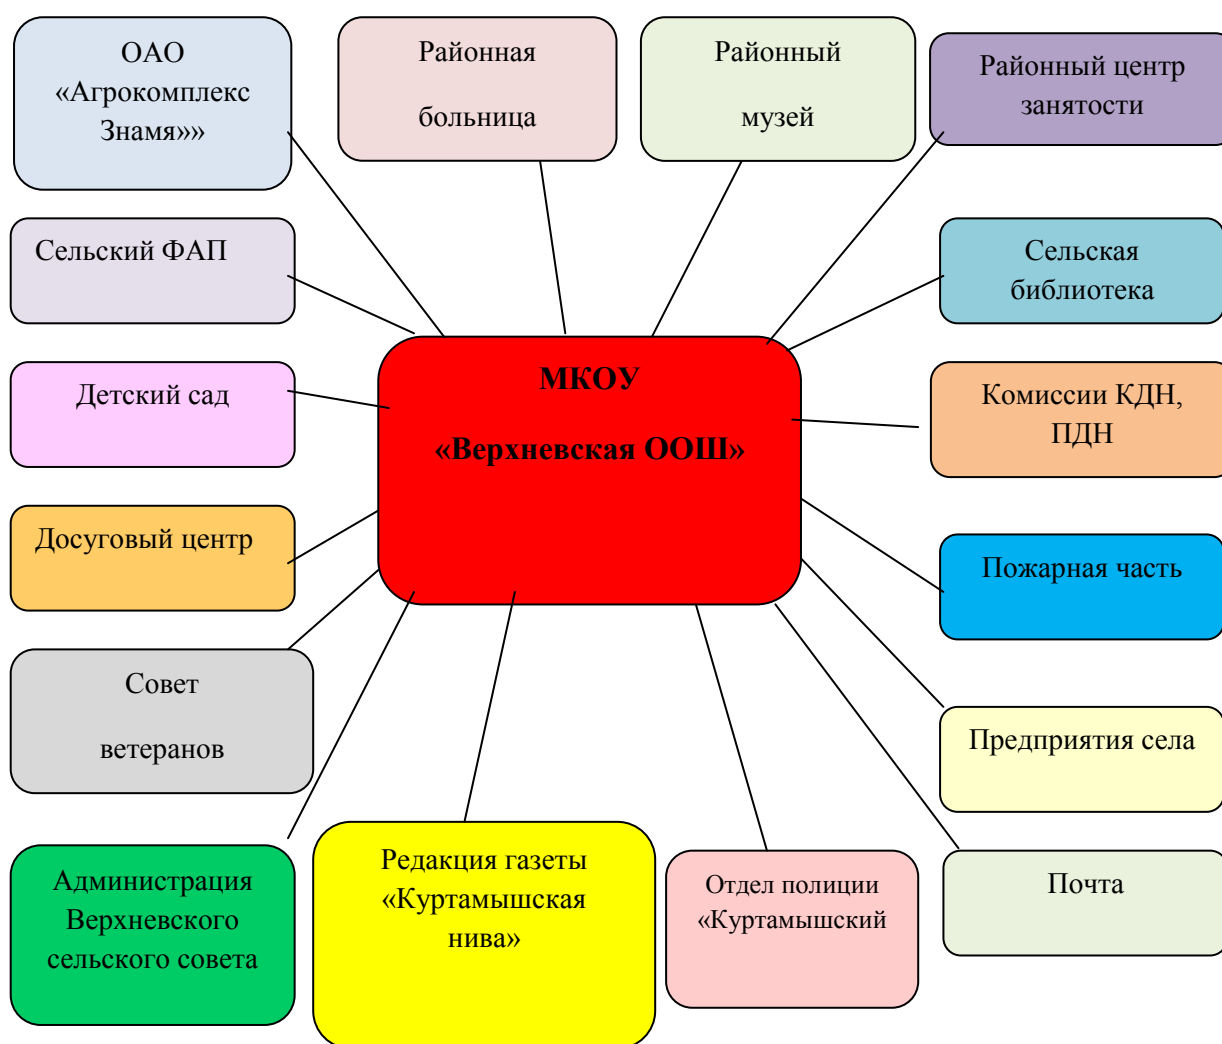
ОАО «Агрокомплекс Знамя»»

Районная больница

Районный музей

Районный центр занятости

Сельский ФАП

Сельская библиотека

МКОУ

«Верхневская ООШ»

Детский сад

Комиссии КДН, ПДН

Досуговый центр

Пожарная часть

Совет ветеранов

Предприятия села

Администрация Верхневского сельского совета

Редакция газеты «Куртамышская нива»

Отдел полиции «Куртамышский

Почта